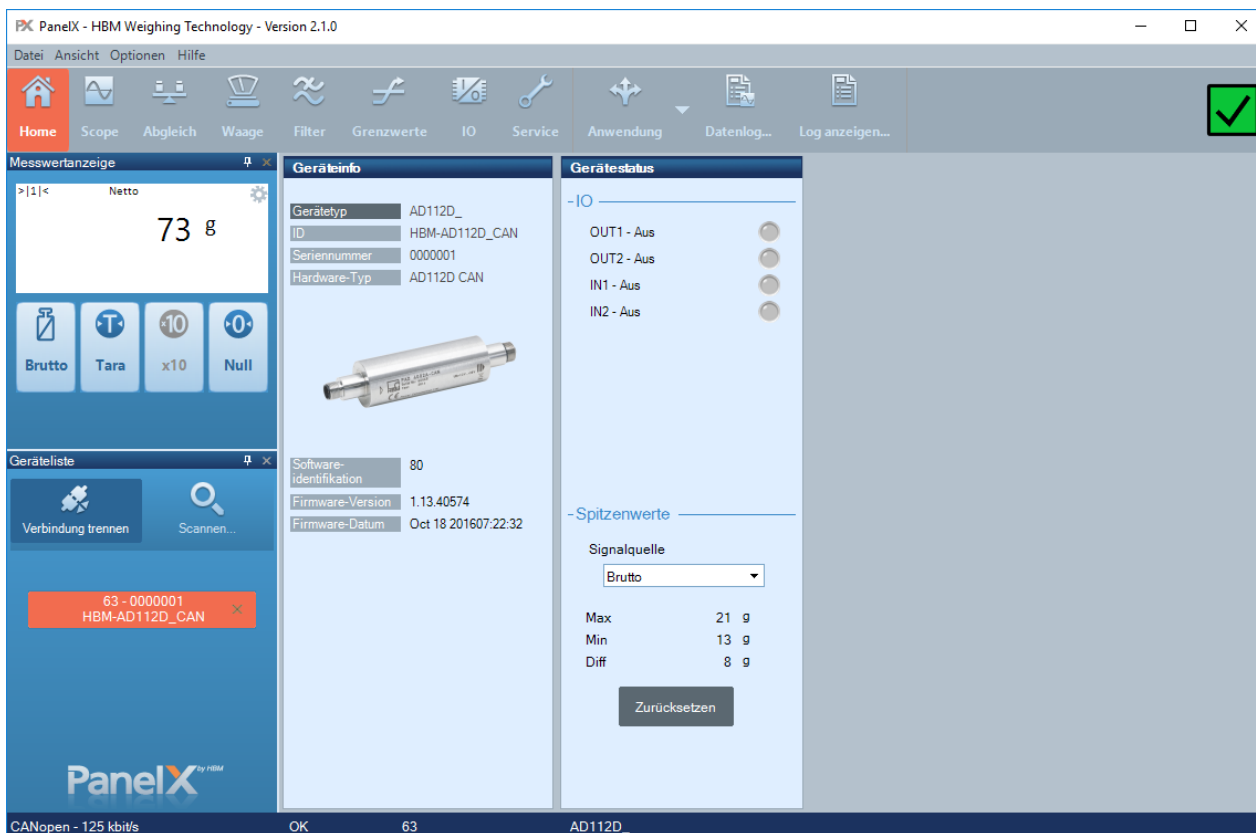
PX PanelX - HBM Weighing Technology - Version 2.1.0

Datei Ansicht Optionen Hilfe

Home Scope Abgleich Waage Filter Grenzwerte IO Service Anwendung Datenlog... Log anzeigen...

Messwertanzeige

>|1|< Netto

73 g

Brutto Tara x10 Null

Geräteliste

Verbindung trennen Scannen...

63 - 0000001
HBM-AD112D_CAN

PanelX by HBM

Geräteinfo

| Gerätetyp | AD112D_ |
|---|---|
| ID | HBM-AD112D_CAN |
| Seriennummer | 0000001 |
| Hardware-Typ | AD112D CAN |

| Software-identifikation | 80 |
|---|---|
| Firmware-Version | 1.13.40574 |
| Firmware-Datum | Oct 18 201607:22:32 |

Gerätestatus

IO

OUT1 - Aus
OUT2 - Aus
IN1 - Aus
IN2 - Aus

Spitzenwerte

Signalquelle

Brutto

| Max | 21 | g |
|---|---|---|
| Min | 13 | g |
| Diff | 8 | g |

Zurücksetzen

CANopen - 125 kbit/s OK 63 AD112D_